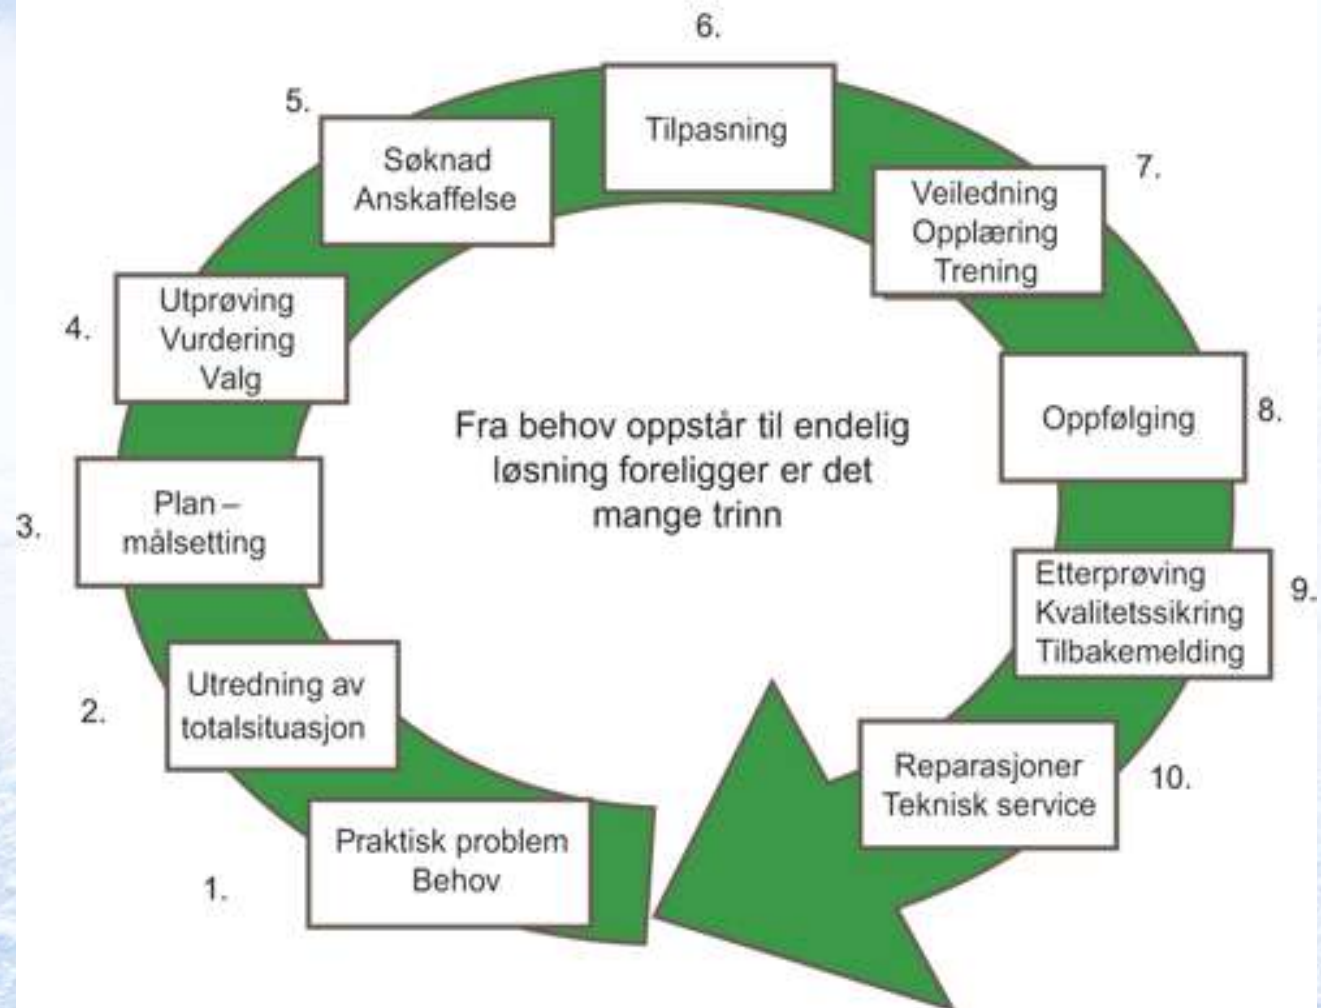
1.
Praktisk problem
Behov

2.
Utredning av
totalsituasjon

3.
Plan –
målsetting

4.
Utprøving
Vurdering
Valg

5.
Søknad
Anskaffelse

6.
Tilpasning

7.
Veiledning
Opplæring
Trening

8.
Oppfølging

9.
Etterprøving
Kvalitetssikring
Tilbakemelding

10.
Reparasjoner
Teknisk service

Fra behov oppstår til endelig løsning foreligger er det mange trinn